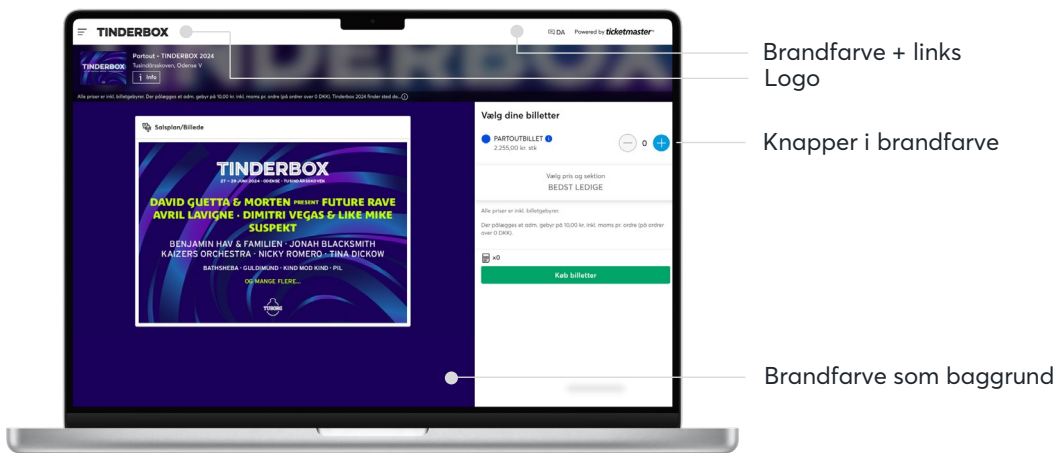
TINDERBOX

DA Powered by ticketmaster

Partout - TINDERBOX 2024
Tusindårsskoven, Odense V
Info

TINDERBOX

Alle priser er inkl. billetgebyrer. Der pålægges et adm. gebyr på 10,00 kr. inkl. moms pr. ordre (på ordrer over 0 DKK). Tinderbox 2024 finder sted da...

Salsplan/Billede

TINDERBOX
27 – 29 JUNI 2024 · ODENSE · TUSINDÅRSSKOVEN

DAVID GUETTA & MORTEN PRESENT FUTURE RAVE
AVRIL LAVIGNE · DIMITRI VEGAS & LIKE MIKE
SUSPEKT
BENJAMIN HAV & FAMILIEN · JONAH BLACKSMITH
KAIZERS ORCHESTRA · NICKY ROMERO · TINA DICKOW
BATHSHEBA · GULDIMUND · KIND MOD KIND · PIL
OG MANGE FLERE...

Vælg dine billetter

PARTOUTBILLET
2.255,00 kr. stk
0

Vælg pris og sektion
BEDST LEDIGE

Alle priser er inkl. billetgebyrer.

Der pålægges et adm. gebyr på 10,00 kr. inkl. moms pr. ordre (på ordrer over 0 DKK).

x0

Køb billetter

Brandfarve + links
Logo
Knapper i brandfarve
Brandfarve som baggrund